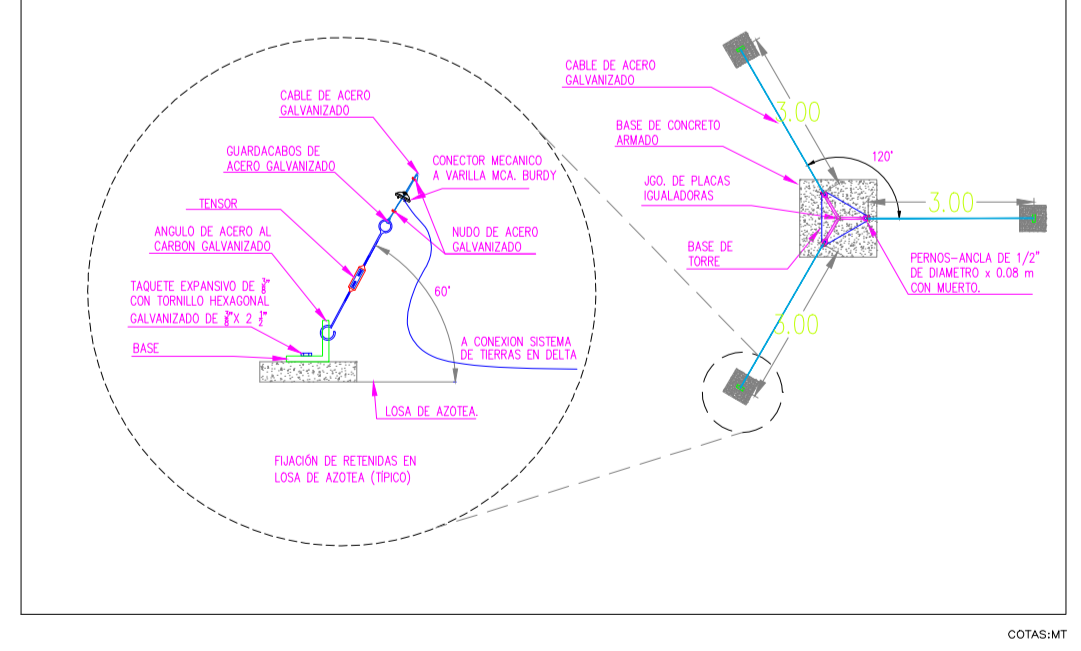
CABLE DE ACERO GALVANIZADO

GUARDACABOS DE ACERO GALVANIZADO

CONECTOR MECANICO A VARILLA MCA. BURDY

TENSOR

NUDO DE ACERO GALVANIZADO

ANGULO DE ACERO AL CARBON GALVANIZADO

60°

TAQUETE EXPANSIVO DE $\frac{3}{8}$" CON TORNILLO HEXAGONAL GALVANIZADO DE $\frac{3}{8}$"X 2 $\frac{1}{2}$"

A CONEXION SISTEMA DE TIERRAS EN DELTA

BASE

LOSA DE AZOTEA.

FIJACIÓN DE RETENIDAS EN LOSA DE AZOTEA (TÍPICO)

CABLE DE ACERO GALVANIZADO

3.00

BASE DE CONCRETO ARMADO

120°

JGO. DE PLACAS IGUALADORAS

3.00

BASE DE TORRE

PERNOS-ANCLA DE 1/2" DE DIAMETRO x 0.08 m CON MUERTO.

3.00

COTAS:MT